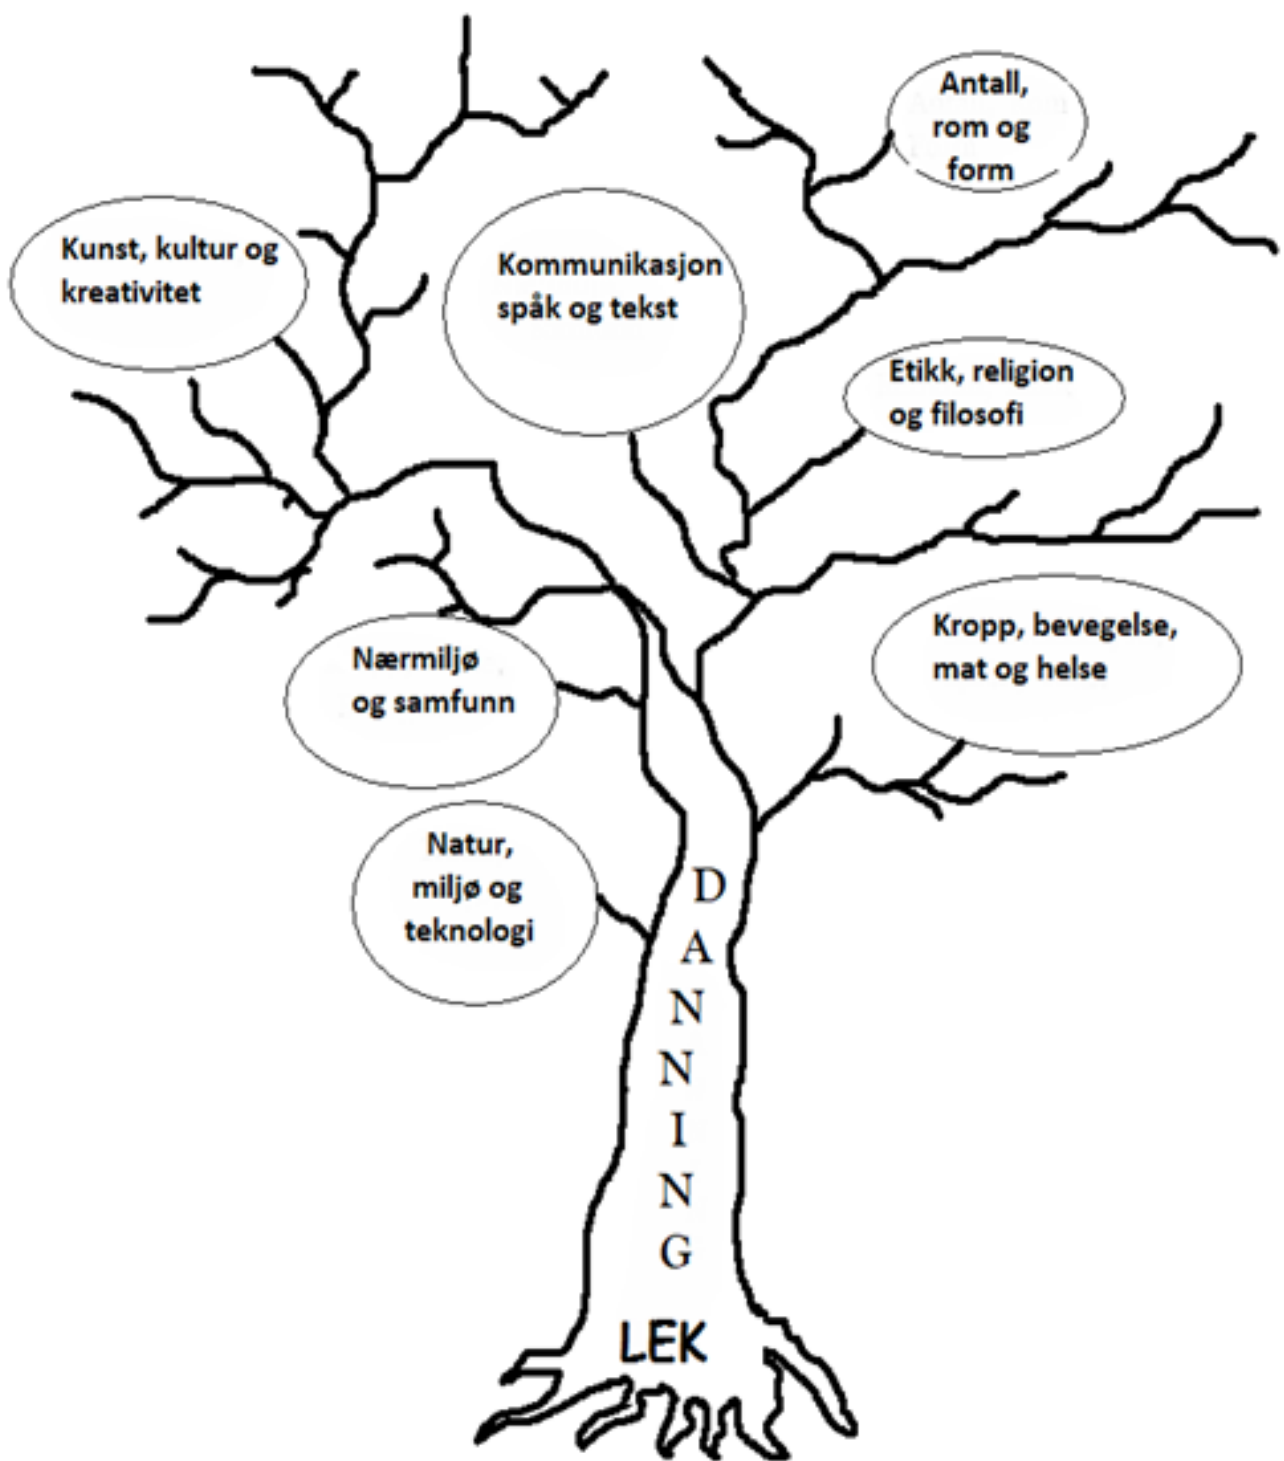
Antall, rom og form

Kunst, kultur og kreativitet

Kommunikasjon spåk og tekst

Etikk, religion og filosofi

Nærmiljø og samfunn

Kropp, bevegelse, mat og helse

Natur, miljø og teknologi

DANNING

LEK